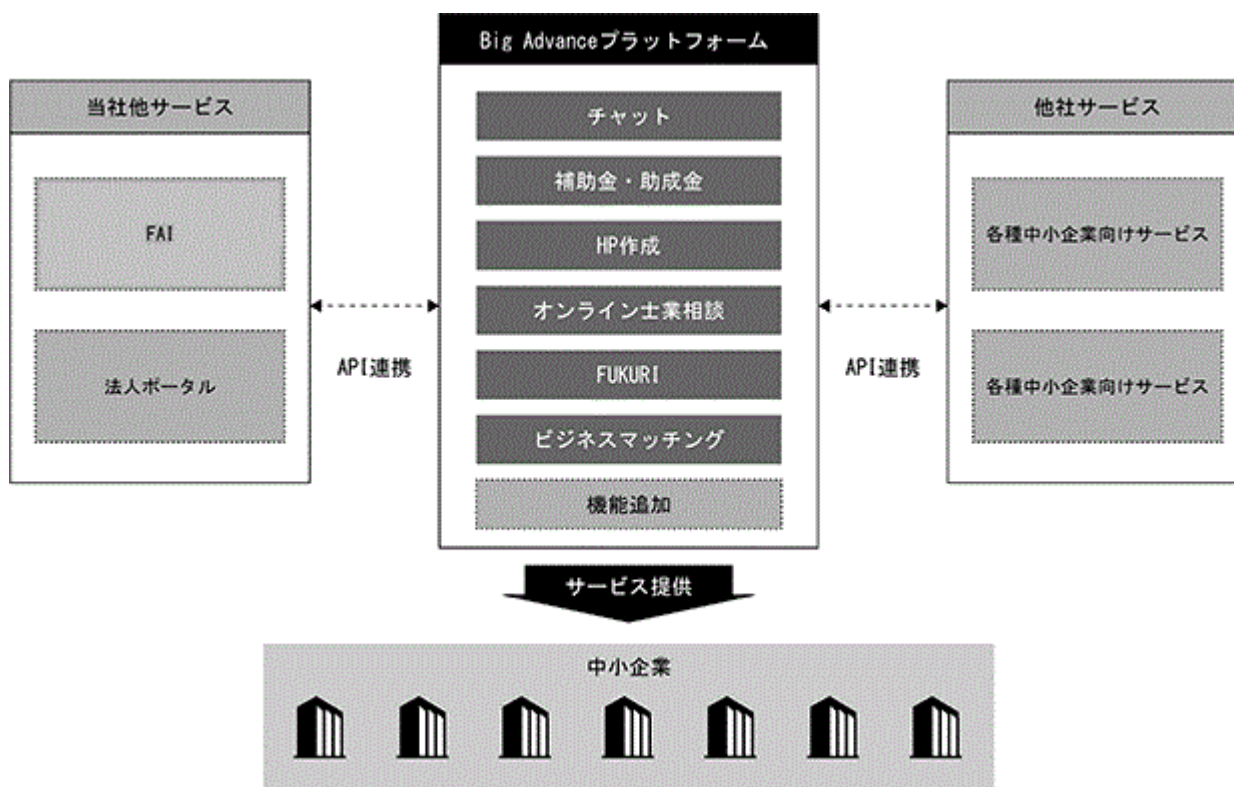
Big Advanceプラットフォーム

チャット

補助金・助成金

HP作成

オンライン士業相談

FUKURI

ビジネスマッチング

機能追加

当社他サービス

FAI

法人ポータル

API連携

他社サービス

各種中小企業向けサービス

各種中小企業向けサービス

API連携

サービス提供

中小企業